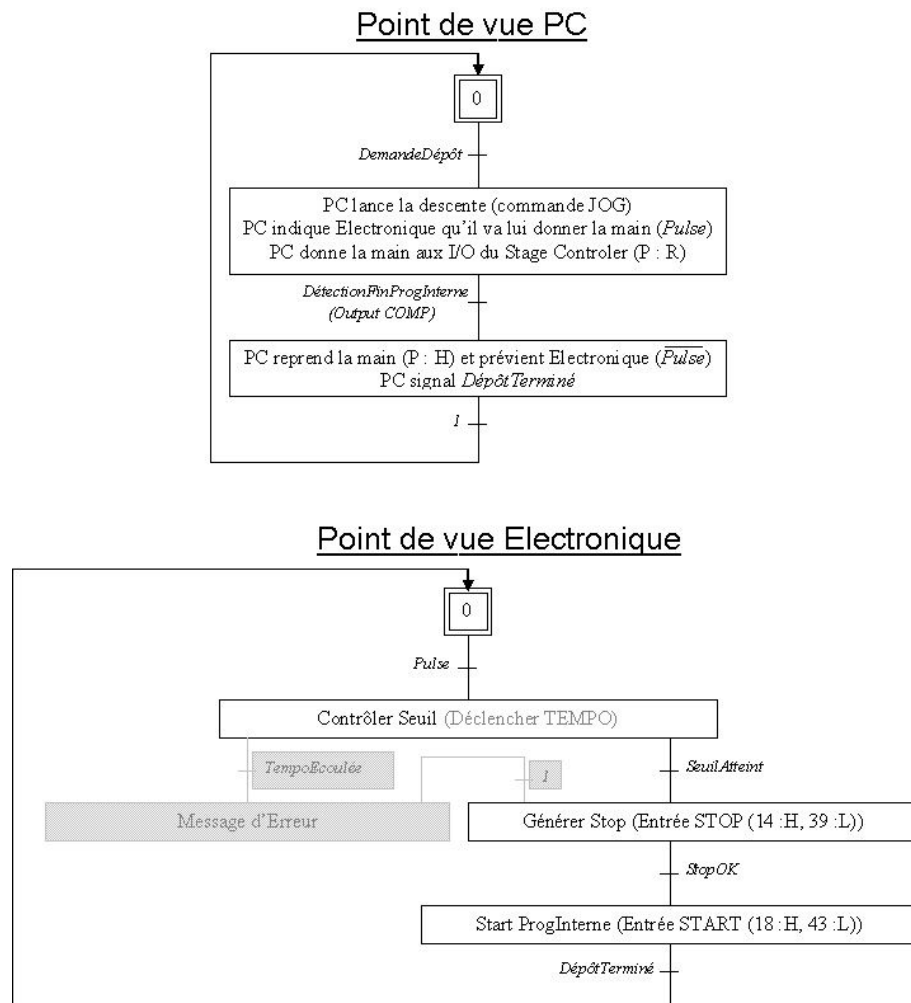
Point de vue PC

0

DemandeDépôt

PC lance la descente (commande JOG)
PC indique Electronique qu'il va lui donner la main (*Pulse*)
PC donne la main aux I/O du Stage Controler (P : R)

DétectionFinProgInterne
(Output COMP)

PC reprend la main (P : H) et prévient Electronique ($\overline{Pulse}$)
PC signal *DépôtTerminé*

1

Point de vue Electronique

0

Pulse

Contrôler Seuil (Déclencher TEMPO)

TempoEcoulée

1

SeuilAtteint

Message d'Erreur

Générer Stop (Entrée STOP (14 :H, 39 :L))

StopOK

Start ProgInterne (Entrée START (18 :H, 43 :L))

DépôtTerminé